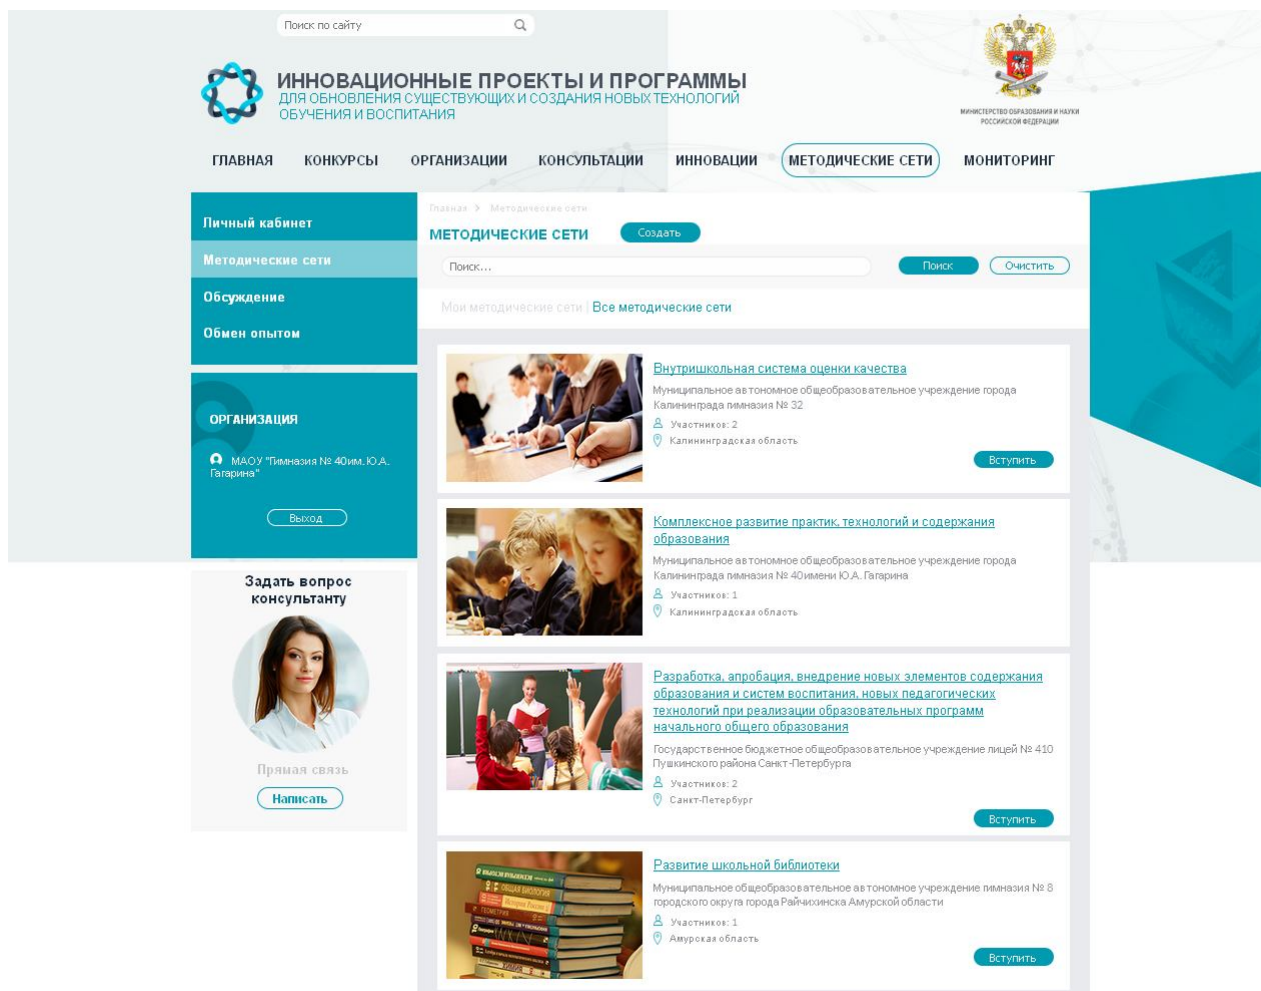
Поиск по сайту

ИННОВАЦИОННЫЕ ПРОЕКТЫ И ПРОГРАММЫ
ДЛЯ ОБНОВЛЕНИЯ СУЩЕСТВУЮЩИХ И СОЗДАНИЯ НОВЫХ ТЕХНОЛОГИЙ ОБУЧЕНИЯ И ВОСПИТАНИЯ

МИНИСТЕРСТВО ОБРАЗОВАНИЯ И НАУКИ РОССИЙСКОЙ ФЕДЕРАЦИИ

ГЛАВНАЯ КОНКУРСЫ ОРГАНИЗАЦИИ КОНСУЛЬТАЦИИ ИННОВАЦИИ МЕТОДИЧЕСКИЕ СЕТИ МОНИТОРИНГ

Личный кабинет
Методические сети
Обсуждение
Обмен опытом

ОРГАНИЗАЦИЯ
МАОУ "Гимназия № 40им. Ю.А. Гагарина"
Выход

Задать вопрос консультанту
Прямая связь
Написать

Главная > Методические сети
МЕТОДИЧЕСКИЕ СЕТИ
Создать
Поиск...
Поиск
Очистить
Мои методические сети | Все методические сети

Внутришкольная система оценки качества
Муниципальное автономное общеобразовательное учреждение города Калининграда гимназия № 32
Участников: 2
Калининградская область
Вступить

Комплексное развитие практик, технологий и содержания образования
Муниципальное автономное общеобразовательное учреждение города Калининграда гимназия № 40имени Ю.А. Гагарина
Участников: 1
Калининградская область

Разработка, апробация, внедрение новых элементов содержания образования и систем воспитания, новых педагогических технологий при реализации образовательных программ начального общего образования
Государственное бюджетное общеобразовательное учреждение лицей № 410 Пушкинского района Санкт-Петербурга
Участников: 2
Санкт-Петербург
Вступить

Развитие школьной библиотеки
Муниципальное общеобразовательное автономное учреждение гимназия № 8 городского округа города Райчихинска Амурской области
Участников: 1
Амурская область
Вступить